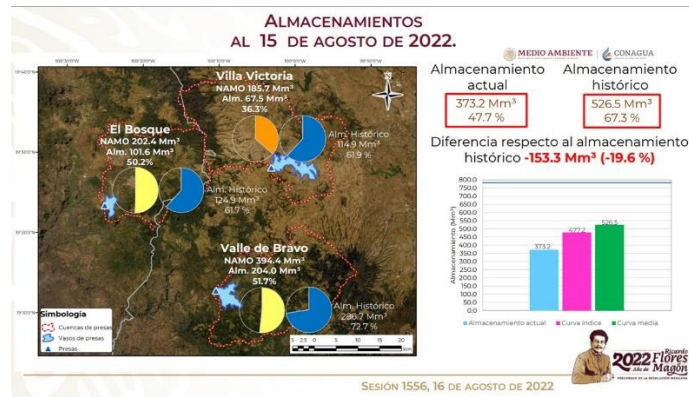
ALMACENAMIENTOS
AL 15 DE AGOSTO DE 2022.

MEDIO AMBIENTE | CONAGUA

Villa Victoria
NAMO 185.7 Mm³
Alm. 67.5 Mm³
36.3%

Alm. Histórico
114.9 Mm³
61.9 %

El Bosque
NAMO 202.4 Mm³
Alm. 101.6 Mm³
50.2%

Alm. Histórico
124.9 Mm³
61.7 %

Valle de Bravo
NAMO 394.4 Mm³
Alm. 204.0 Mm³
51.7%

Alm. Histórico
286.7 Mm³
72.7 %

Simbología
Cuencas de presas
Vasos de presas
Presas

0 2.5 5 10 15 20

Almacenamiento actual
373.2 Mm³
47.7 %

Almacenamiento histórico
526.5 Mm³
67.3 %

Diferencia respecto al almacenamiento histórico -153.3 Mm³ (-19.6 %)

Almacenamiento (Mm³)
800.0
750.0
700.0
650.0
600.0
550.0
500.0
450.0
400.0
350.0
300.0
250.0
200.0
150.0
100.0
50.0
0.0

373.2
477.2
526.5

Almacenamiento actual
Curva índice
Curva media

2022 Ricardo Flores Magón
Año de
PRECURSOR DE LA REVOLUCIÓN MEXICANA

SESIÓN 1556, 16 DE AGOSTO DE 2022